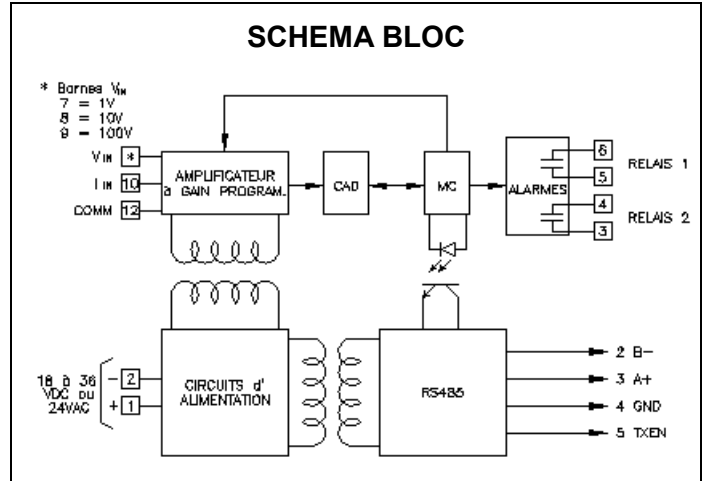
SCHEMA BLOC

* Bornes $V_{IN}$
7 = 1V
8 = 10V
9 = 100V

$V_{IN}$ *
$I_{IN}$ 10
COMM 12

AMPLIFICATEUR à GAIN PROGRAM.

CAD

MC

ALARMES

6
5
RELAIS 1
4
3
RELAIS 2

18 à 36 VDC ou 24VAC
− 2
+ 1

CIRCUITS d' ALIMENTATION

RS485

2 B−
3 A+
4 GND
5 TXEN